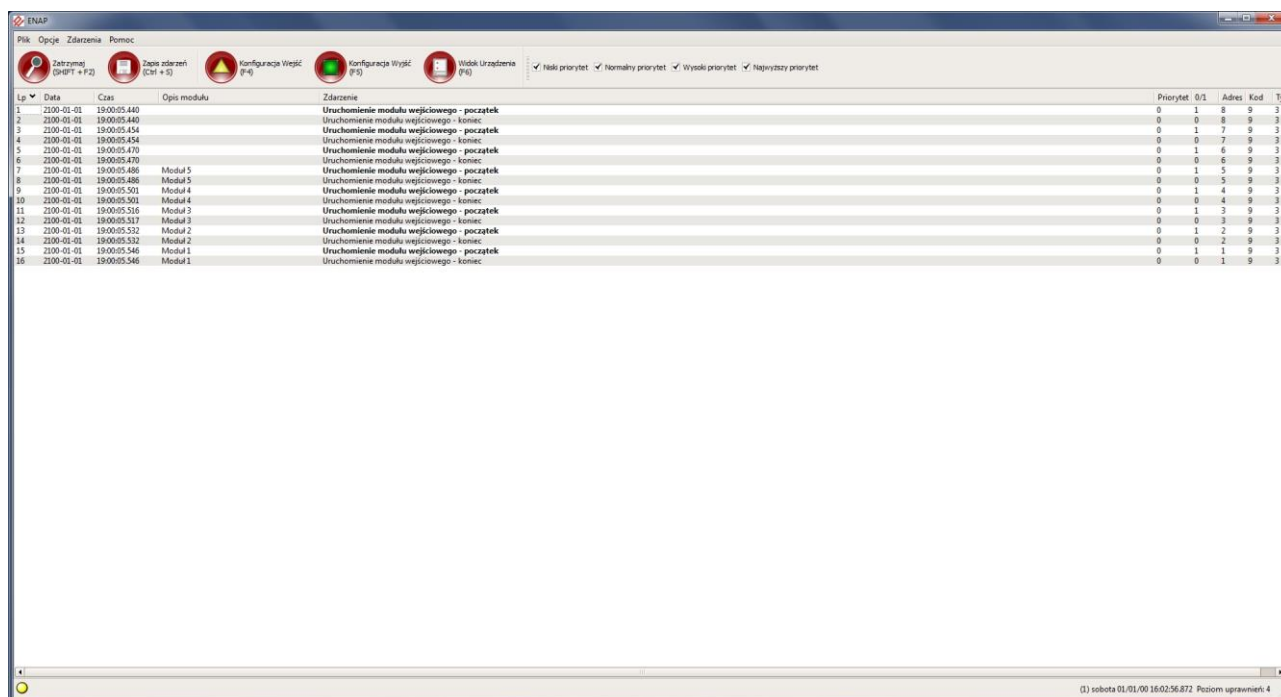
ENAP

Plik Opcje Zdarzenia Pomoc

Zatrzymaj (SHIFT + F2)  Zapis zdarzeń (Ctrl + S)  Konfiguracja Wejść (F4)  Konfiguracja Wyjść (F5)  Widok Urządzenia (F6)  Niski priorytet  Normalny priorytet  Wysoki priorytet  Najwyższy priorytet

| Lp | Data | Czas | Opis modułu | Zdarzenie | Priorytet | 0/1 | Adres | Kod | T |
|---|---|---|---|---|---|---|---|---|---|
| 1 | 2100-01-01 | 19:00:05.440 | | Uruchomienie modułu wejściowego - początek | 0 | 1 | 8 | 9 | 3 |
| 2 | 2100-01-01 | 19:00:05.440 | | Uruchomienie modułu wejściowego - koniec | 0 | 0 | 8 | 9 | 3 |
| 3 | 2100-01-01 | 19:00:05.454 | | Uruchomienie modułu wejściowego - początek | 0 | 1 | 7 | 9 | 3 |
| 4 | 2100-01-01 | 19:00:05.454 | | Uruchomienie modułu wejściowego - koniec | 0 | 0 | 7 | 9 | 3 |
| 5 | 2100-01-01 | 19:00:05.470 | | Uruchomienie modułu wejściowego - początek | 0 | 1 | 6 | 9 | 3 |
| 6 | 2100-01-01 | 19:00:05.470 | | Uruchomienie modułu wejściowego - koniec | 0 | 0 | 6 | 9 | 3 |
| 7 | 2100-01-01 | 19:00:05.486 | Moduł 5 | Uruchomienie modułu wejściowego - początek | 0 | 1 | 5 | 9 | 3 |
| 8 | 2100-01-01 | 19:00:05.486 | Moduł 5 | Uruchomienie modułu wejściowego - koniec | 0 | 0 | 5 | 9 | 3 |
| 9 | 2100-01-01 | 19:00:05.501 | Moduł 4 | Uruchomienie modułu wejściowego - początek | 0 | 1 | 4 | 9 | 3 |
| 10 | 2100-01-01 | 19:00:05.501 | Moduł 4 | Uruchomienie modułu wejściowego - koniec | 0 | 0 | 4 | 9 | 3 |
| 11 | 2100-01-01 | 19:00:05.516 | Moduł 3 | Uruchomienie modułu wejściowego - początek | 0 | 1 | 3 | 9 | 3 |
| 12 | 2100-01-01 | 19:00:05.517 | Moduł 3 | Uruchomienie modułu wejściowego - koniec | 0 | 0 | 3 | 9 | 3 |
| 13 | 2100-01-01 | 19:00:05.532 | Moduł 2 | Uruchomienie modułu wejściowego - początek | 0 | 1 | 2 | 9 | 3 |
| 14 | 2100-01-01 | 19:00:05.532 | Moduł 2 | Uruchomienie modułu wejściowego - koniec | 0 | 0 | 2 | 9 | 3 |
| 15 | 2100-01-01 | 19:00:05.546 | Moduł 1 | Uruchomienie modułu wejściowego - początek | 0 | 1 | 1 | 9 | 3 |
| 16 | 2100-01-01 | 19:00:05.546 | Moduł 1 | Uruchomienie modułu wejściowego - koniec | 0 | 0 | 1 | 9 | 3 |

(1) sobota 01/01/00 16:02:56.872 Poziom uprawnień: 4